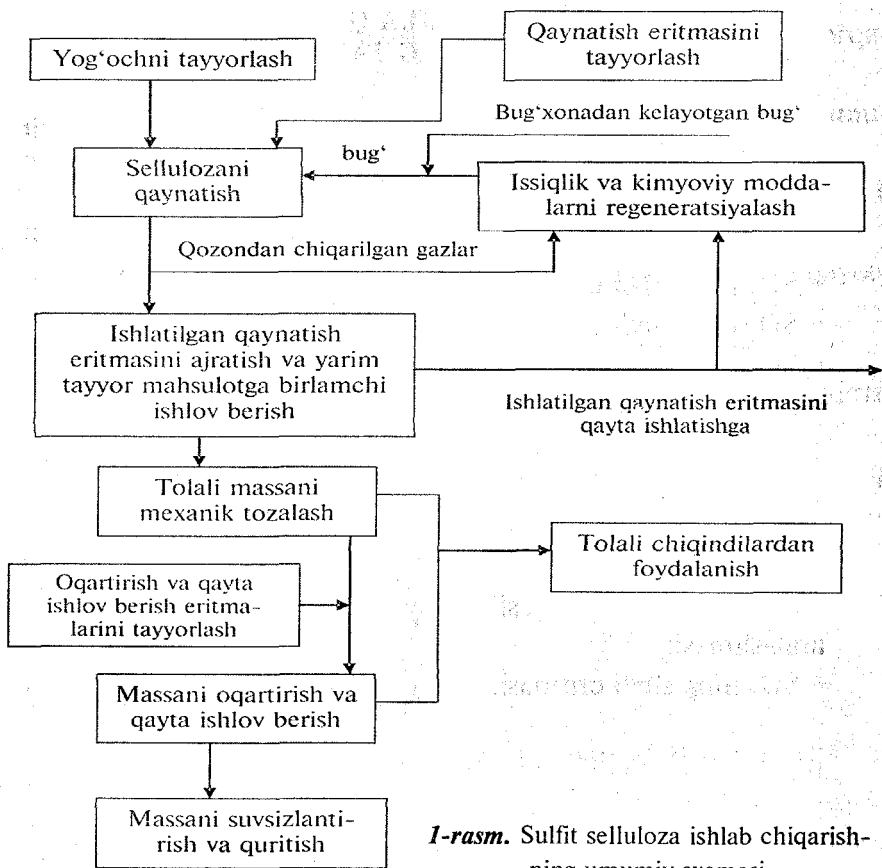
Yog'ochni tayyorlash

Qaynatish eritmasini tayyorlash

Bug'xonadan kelayotgan bug'

bug'

Sellulozani qaynatish

Issiqlik va kimyoviy moddalarni regeneratsiyalash

Qozondan chiqarilgan gazlar

Ishlatilgan qaynatish eritmasini ajratish va yarim tayyor mahsulotga birlamchi ishlov berish

Ishlatilgan qaynatish eritmasini qayta ishlatishga

Tolali massani mexanik tozalash

Tolali chiqindilardan foydalanish

Oqartirish va qayta ishlov berish eritmalarini tayyorlash

Massani oqartirish va qayta ishlov berish

Massani suvsizlantirish va quritish

*1-rasm.* Sulfit selluloza ishlab chiqarishning umumiy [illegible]